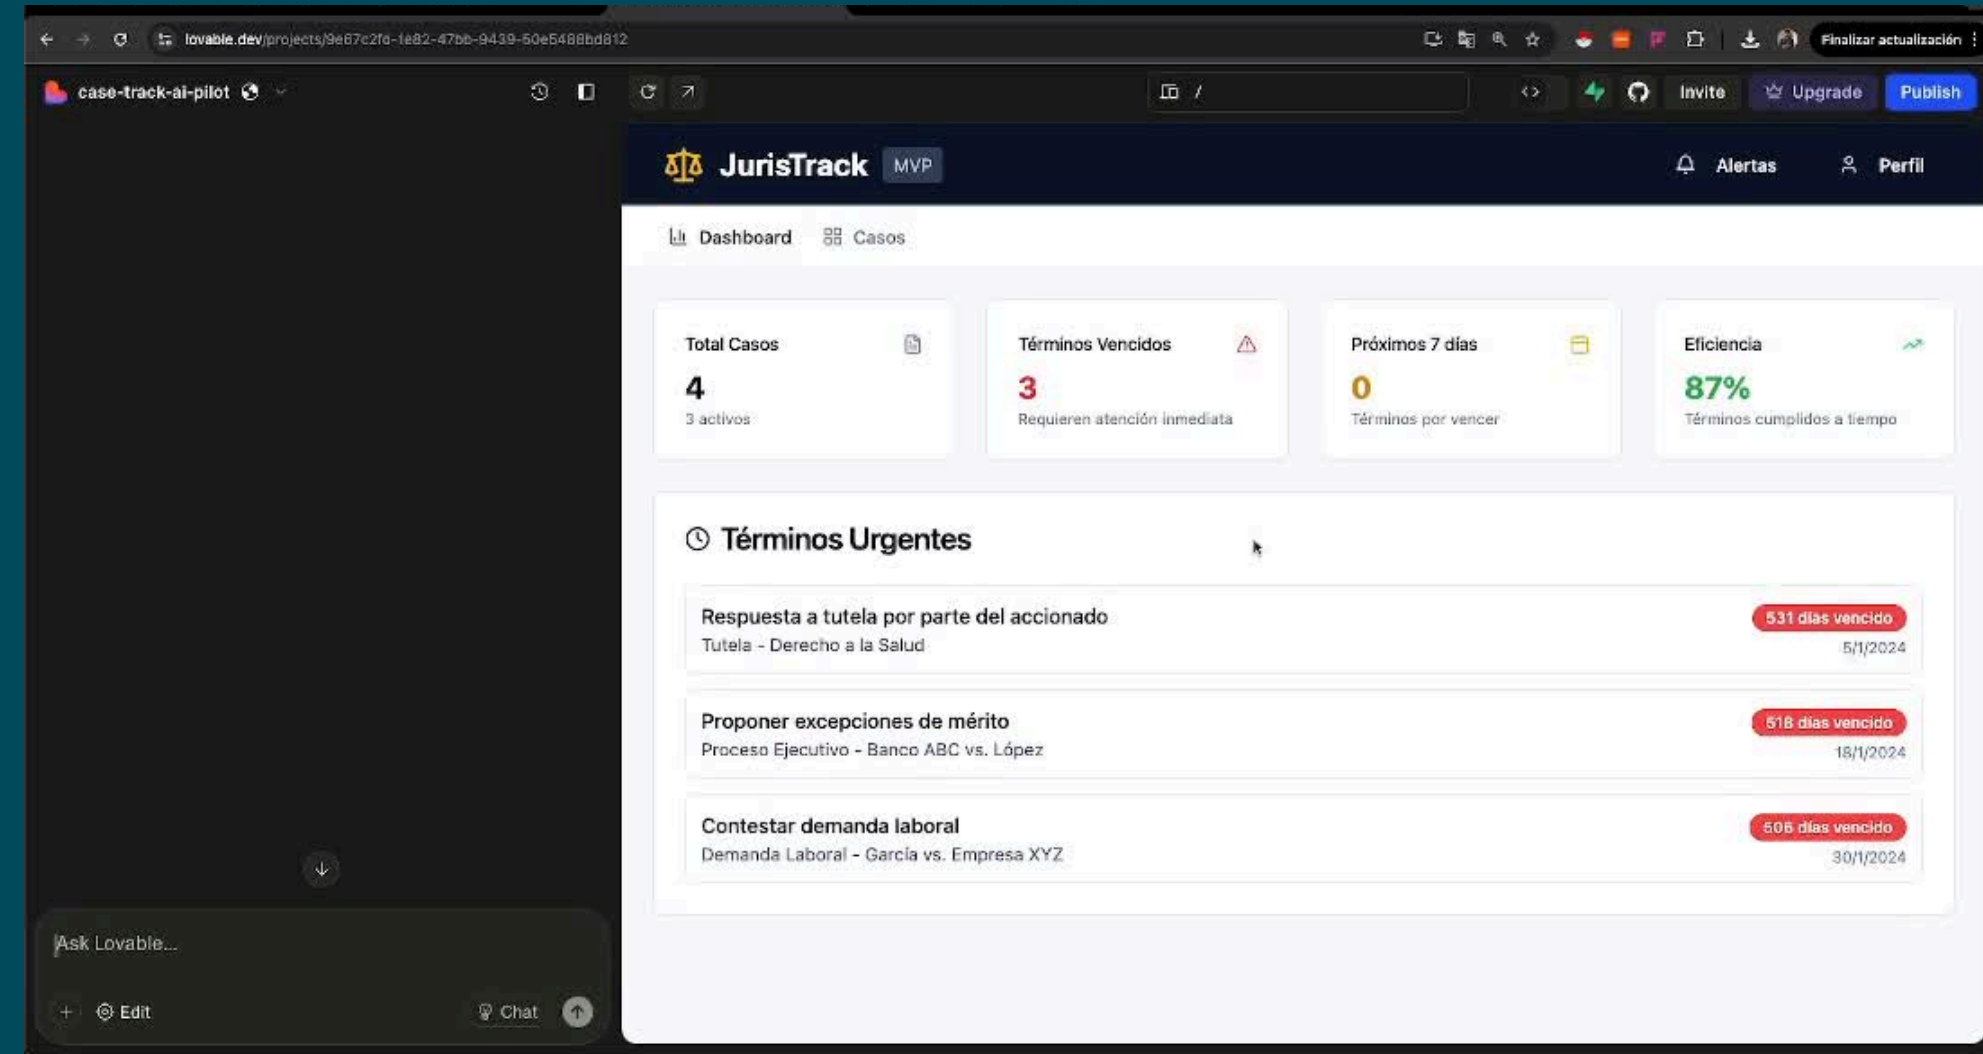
lovable.dev/projects/9e87c2fd-1e82-47bb-9439-50e5488bd812

Finalizar actualización

case-track-ai-pilot

/

Invite Upgrade Publish

JurisTrack MVP

Alertas Perfil

Dashboard Casos

Total Casos
4
3 activos

Términos Vencidos
3
Requieren atención inmediata

Próximos 7 días
0
Términos por vencer

Eficiencia
87%
Términos cumplidos a tiempo

Términos Urgentes

Respuesta a tutela por parte del accionado
Tutela - Derecho a la Salud
531 días vencido
5/1/2024

Proponer excepciones de mérito
Proceso Ejecutivo - Banco ABC vs. López
518 días vencido
18/1/2024

Contestar demanda laboral
Demanda Laboral - García vs. Empresa XYZ
506 días vencido
30/1/2024

Ask Lovable...

Edit Chat